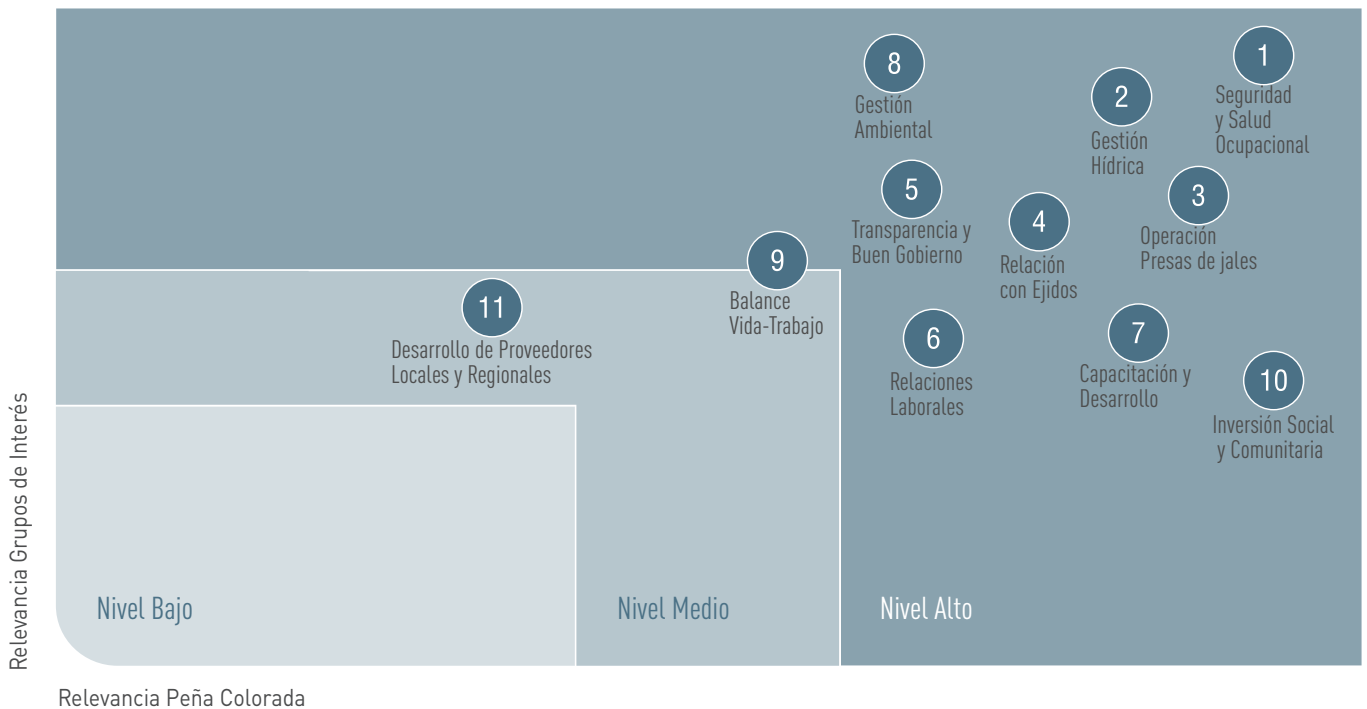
Relevancia Grupos de Interés

8
Gestión Ambiental

1
Seguridad y Salud Ocupacional

2
Gestión Hídrica

5
Transparencia y Buen Gobierno

3
Operación Presas de jales

4
Relación con Ejidos

9
Balance Vida-Trabajo

11
Desarrollo de Proveedores Locales y Regionales

6
Relaciones Laborales

7
Capacitación y Desarrollo

10
Inversión Social y Comunitaria

Nivel Bajo

Nivel Medio

Nivel Alto

Relevancia Peña Colorada